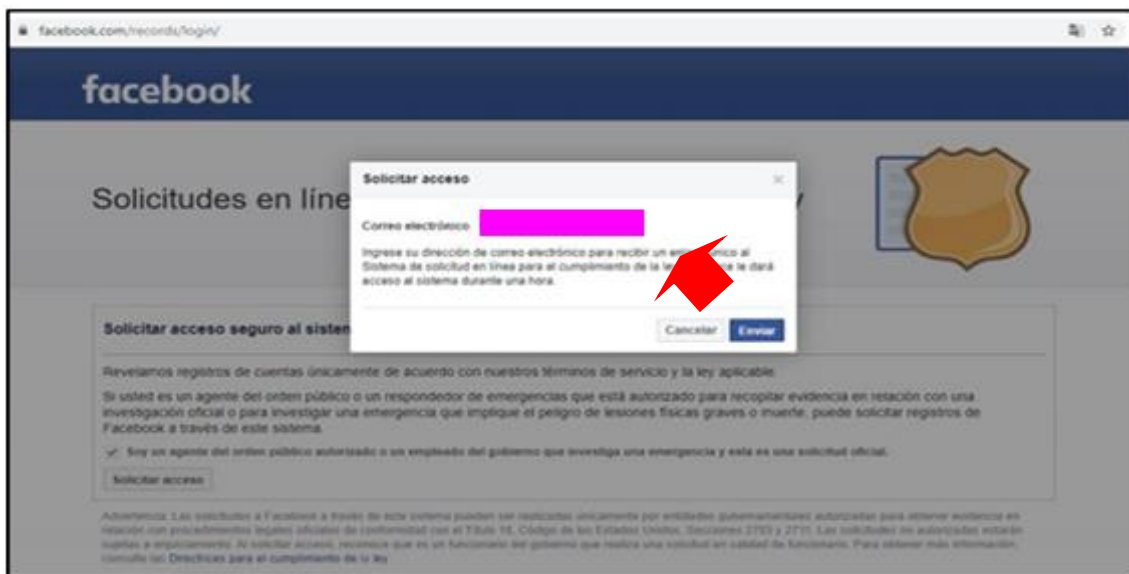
facebook.com/records/login/

facebook

Solicitudes en líne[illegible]

Solicitar acceso

Correo electrónico

Ingrese su dirección de correo electrónico para recibir un enl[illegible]nico al Sistema de solicitud en línea para el cumplimiento de la le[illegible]e le dará acceso al sistema durante una hora.

Cancelar Enviar

Solicitar acceso seguro al sistem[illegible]

Revelamos registros de cuentas únicamente de acuerdo con nuestros términos de servicio y la ley aplicable.

Si usted es un agente del orden público o un respondedor de emergencias que está autorizado para recopilar evidencia en relación con una investigación oficial o para investigar una emergencia que implique el peligro de lesiones físicas graves o muerte, puede solicitar registros de Facebook a través de este sistema.

Soy un agente del orden público autorizado o un empleado del gobierno que investiga una emergencia y esta es una solicitud oficial.

Solicitar acceso

Advertencia: Las solicitudes a Facebook a través de este sistema pueden ser realizadas únicamente por entidades gubernamentales autorizadas para obtener evidencia en relación con procedimientos legales oficiales de conformidad con el Título 18, Código de los Estados Unidos, Secciones 2703 y 2711. Las solicitudes no autorizadas estarán sujetas a enjuiciamiento. Al solicitar acceso, reconoce que es un funcionario del gobierno que realiza una solicitud en calidad de funcionario. Para obtener más información, consulte las Directrices para el cumplimiento de la ley.